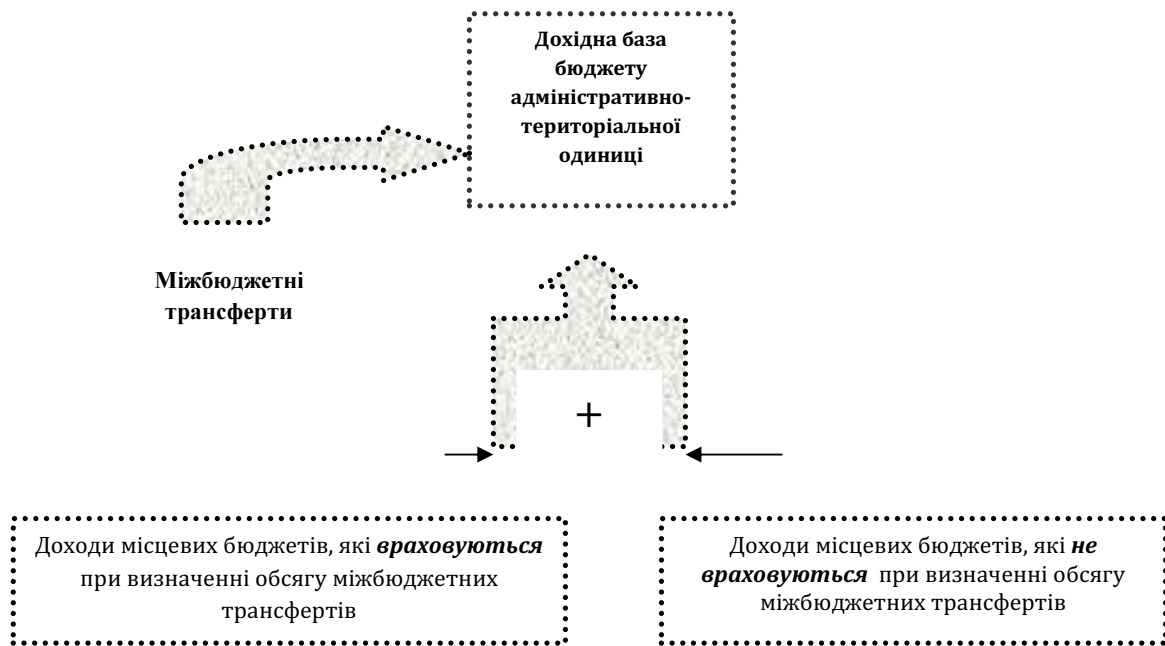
Дохідна база бюджету адміністративно-територіальної одиниці

Міжбюджетні трансферти

+

Доходи місцевих бюджетів, які ***враховуються*** при визначенні обсягу міжбюджетних трансфертів

Доходи місцевих бюджетів, які ***не враховуються*** при визначенні обсягу міжбюджетних трансфертів